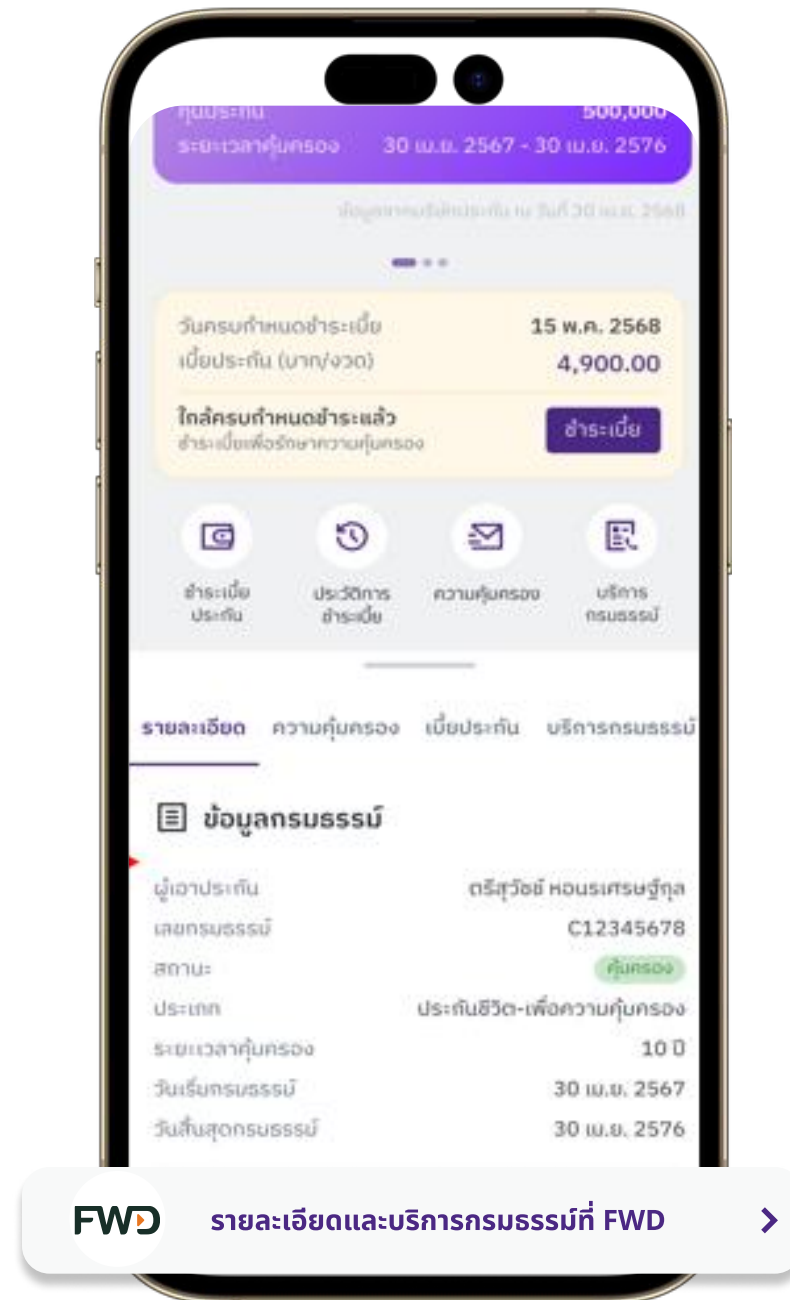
ทุนประกัน 500,000
ระยะเวลาคุ้มครอง 30 เม.ย. 2567 - 30 เม.ย. 2576

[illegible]

วันครบกำหนดชำระเบี้ย 15 พ.ค. 2568
เบี้ยประกัน (บาท/งวด) 4,900.00

ใกล้ครบกำหนดชำระแล้ว
ชำระเบี้ยเพื่อรักษาความคุ้มครอง
ชำระเบี้ย

ชำระเบี้ยประกัน
ประวัติการชำระเบี้ย
ความคุ้มครอง
บริการกรมธรรม์

รายละเอียด ความคุ้มครอง เบี้ยประกัน บริการกรมธรรม์

ข้อมูลกรมธรรม์

| | |
|---|---|
| ผู้เอาประกัน | ตรีสุวัจน์ หอนรเศรษฐ์กุล |
| เลขกรมธรรม์ | C12345678 |
| สถานะ | คุ้มครอง |
| ประเภท | ประกันชีวิต-เพื่อความคุ้มครอง |
| ระยะเวลาคุ้มครอง | 10 ปี |
| วันเริ่มกรมธรรม์ | 30 เม.ย. 2567 |
| วันสิ้นสุดกรมธรรม์ | 30 เม.ย. 2576 |

FWD รายละเอียดและบริการกรมธรรม์ที่ FWD